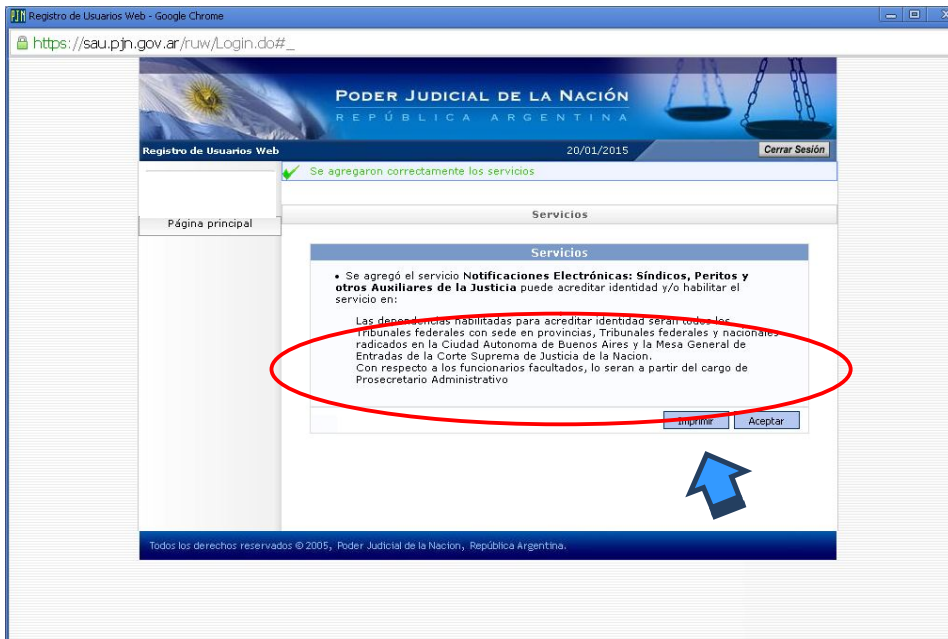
PJN Registro de Usuarios Web - Google Chrome

https://sau.pjn.gov.ar/ruw/Login.do#_

PODER JUDICIAL DE LA NACIÓN
REPÚBLICA ARGENTINA

Registro de Usuarios Web 20/01/2015 Cerrar Sesión

Se agregaron correctamente los servicios

Página principal

Servicios

Servicios

• Se agregó el servicio **Notificaciones Electrónicas: Síndicos, Peritos y otros Auxiliares de la Justicia** puede acreditar identidad y/o habilitar el servicio en:

Las dependencias habilitadas para acreditar identidad seran todos los Tribunales federales con sede en provincias, Tribunales federales y nacionales radicados en la Ciudad Autonoma de Buenos Aires y la Mesa General de Entradas de la Corte Suprema de Justicia de la Nacion.
Con respecto a los funcionarios facultados, lo seran a partir del cargo de Prosecretario Administrativo

Imprimir Aceptar

Todos los derechos reservados © 2005, Poder Judicial de la Nacion, República Argentina.